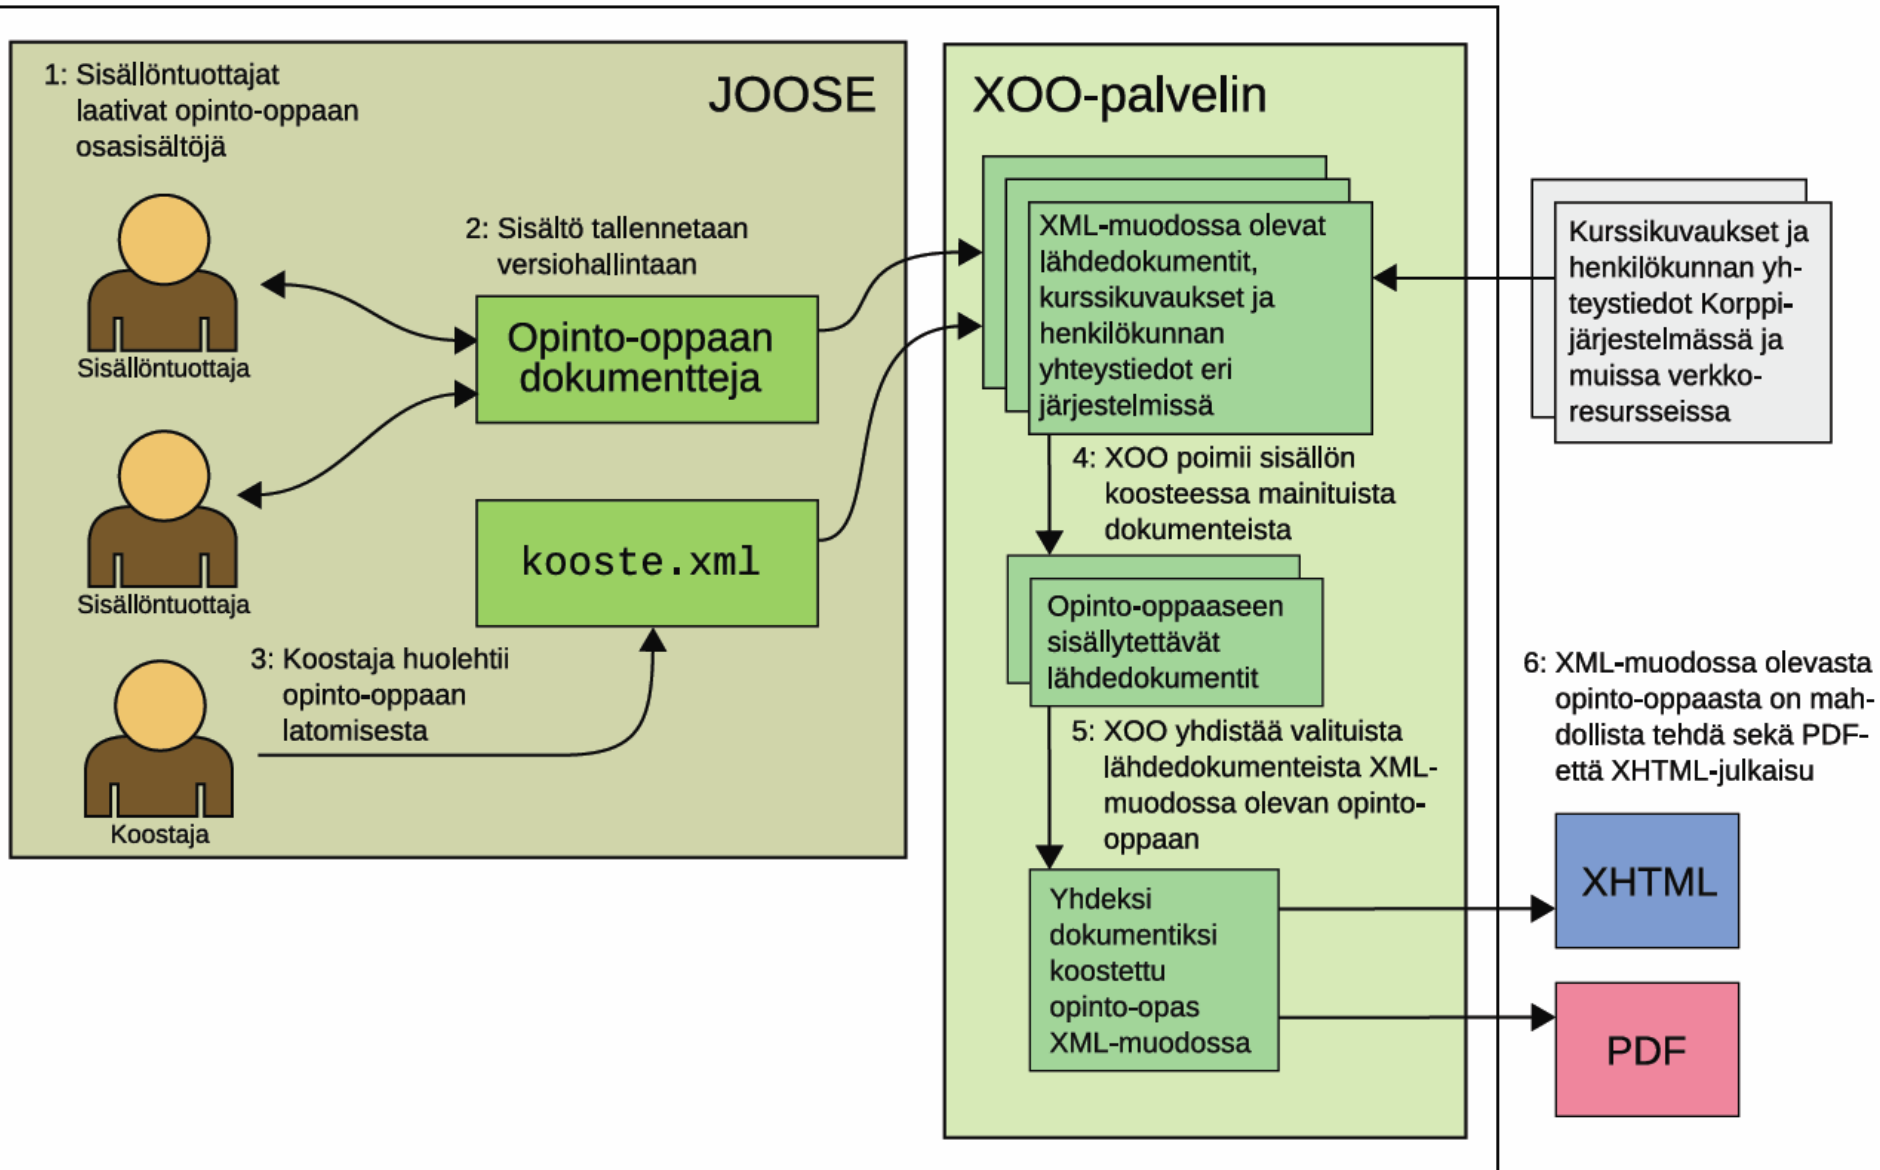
JOOSE

1: Sisällöntuottajat laativat opinto-oppaan osasisältöjä

2: Sisältö tallennetaan versiohallintaan

Sisällöntuottaja

Opinto-oppaan dokumentteja

Sisällöntuottaja

kooste.xml

3: Koostaja huolehtii opinto-oppaan latomisesta

Koostaja

XOO-palvelin

XML-muodossa olevat lähdedokumentit, kurssikuvaukset ja henkilökunnan yhteystiedot eri järjestelmissä

Kurssikuvaukset ja henkilökunnan yhteystiedot Korppi-järjestelmässä ja muissa verkko-resursseissa

4: XOO poimii sisällön koosteessa mainituista dokumenteista

Opinto-oppaaseen sisällytettävät lähdedokumentit

5: XOO yhdistää valituista lähdedokumenteista XML-muodossa olevan opinto-oppaan

6: XML-muodossa olevasta opinto-oppaasta on mahdollista tehdä sekä PDF- että XHTML-julkaisu

Yhdeksi dokumentiksi koostettu opinto-opas XML-muodossa

XHTML

PDF